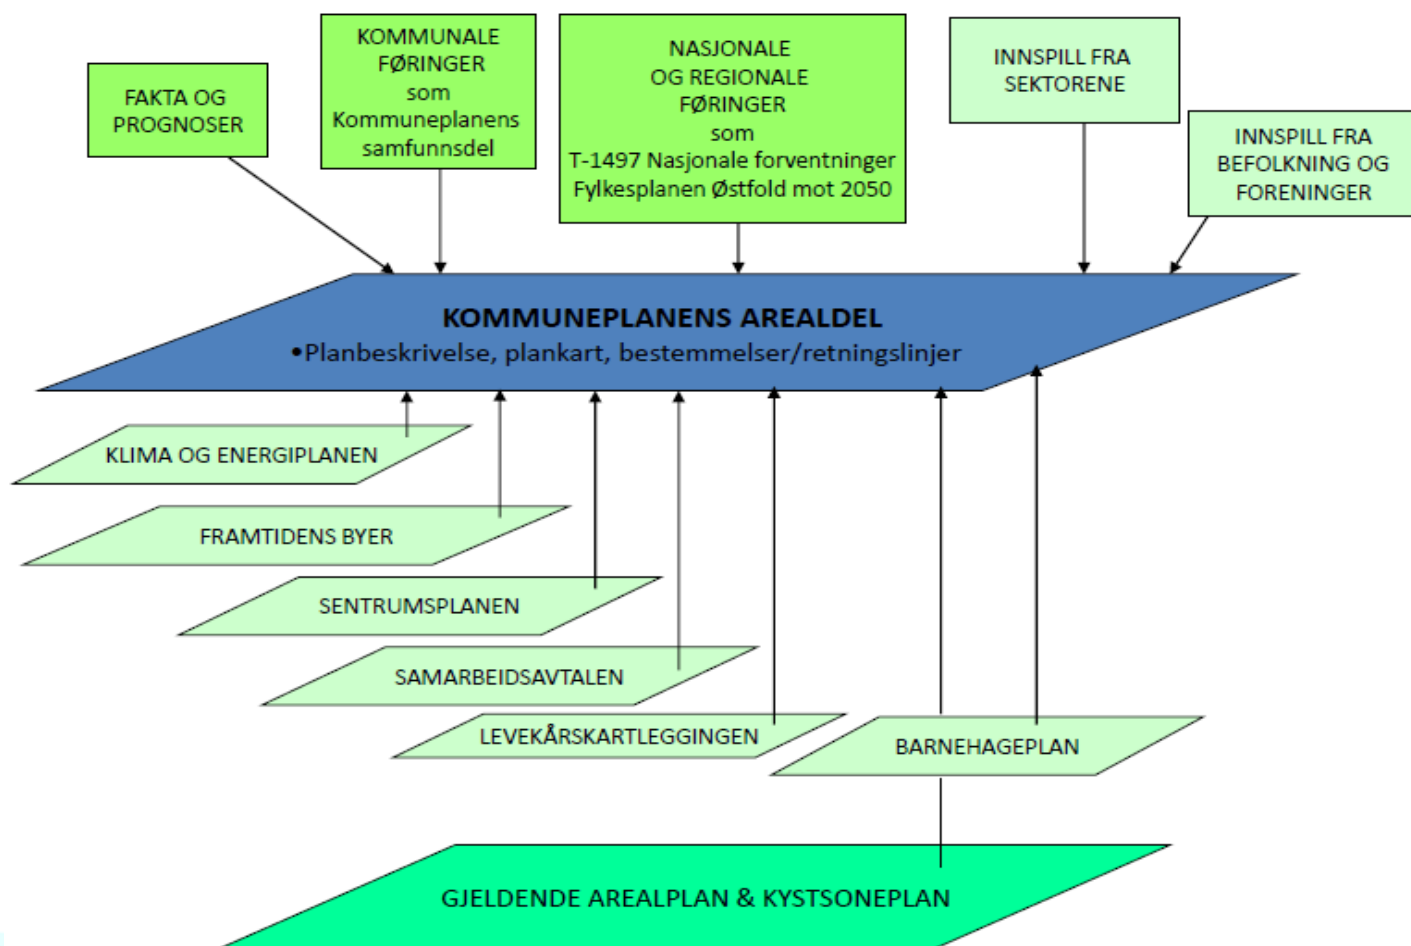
FAKTA OG PROGNOSER

KOMMUNALE FØRINGER som Kommuneplanens samfunnsdel

NASJONALE OG REGIONALE FØRINGER som T-1497 Nasjonale forventninger Fylkesplanen Østfold mot 2050

INNSPILL FRA SEKTORENE

INNSPILL FRA BEFOLKNING OG FORENINGER

KOMMUNEPLANENS AREALDEL
•Planbeskrivelse, plankart, bestemmelser/retningslinjer

KLIMA OG ENERGIPLANEN

FRAMTIDENS BYER

SENTRUMSPLANEN

SAMARBEIDSAVTALEN

LEVEKÅRSKARTLEGGINGEN

BARNEHAGEPLAN

GJELDENDE AREALPLAN & KYSTSONEPLAN